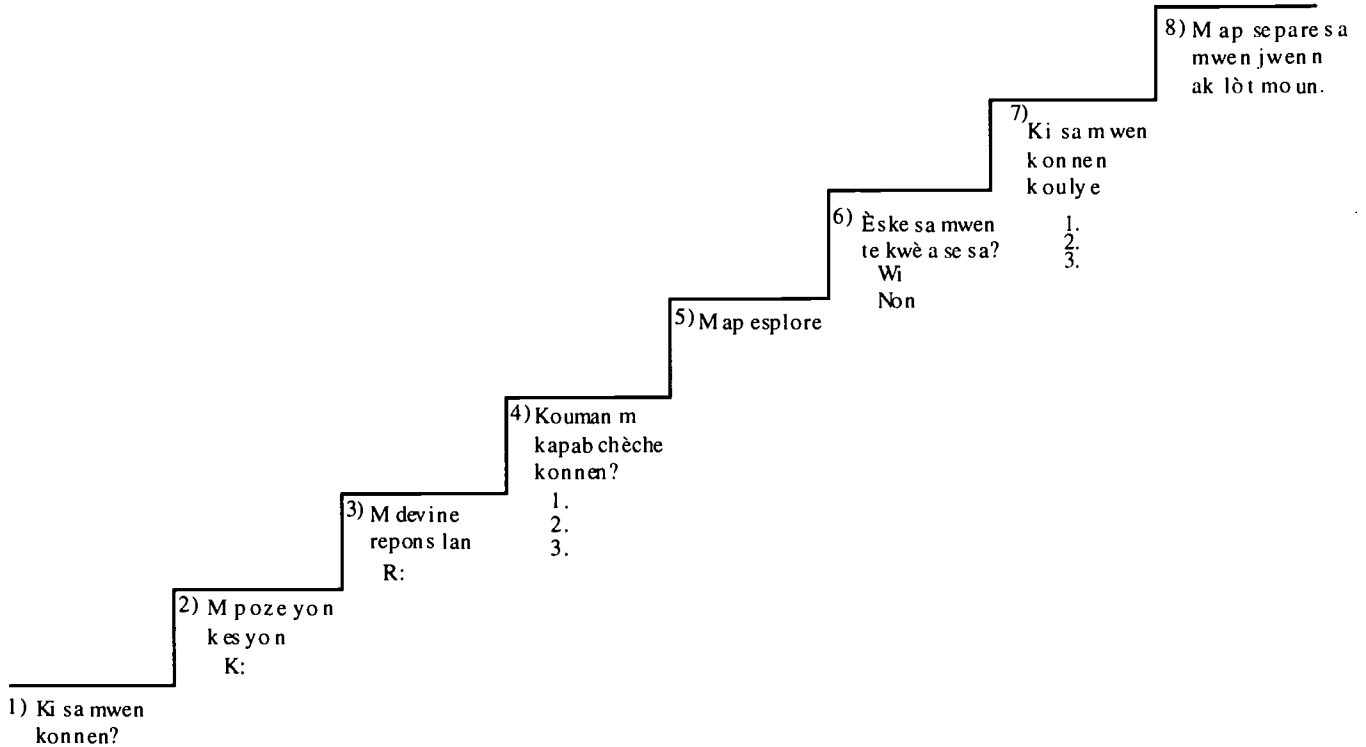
1) Ki sa mwen konnen?

2) M poze yon kesyon
K:

3) M devine repons lan
R:

4) Kouman m kapab chèche konnen?
1.
2.
3.

5) M ap esplore

6) Èske sa mwen te kwè a se sa?
Wi
Non

7) Ki sa m wen konnen koulye
1.
2.
3.

8) M ap separe sa mwen jwenn ak lòt moun.